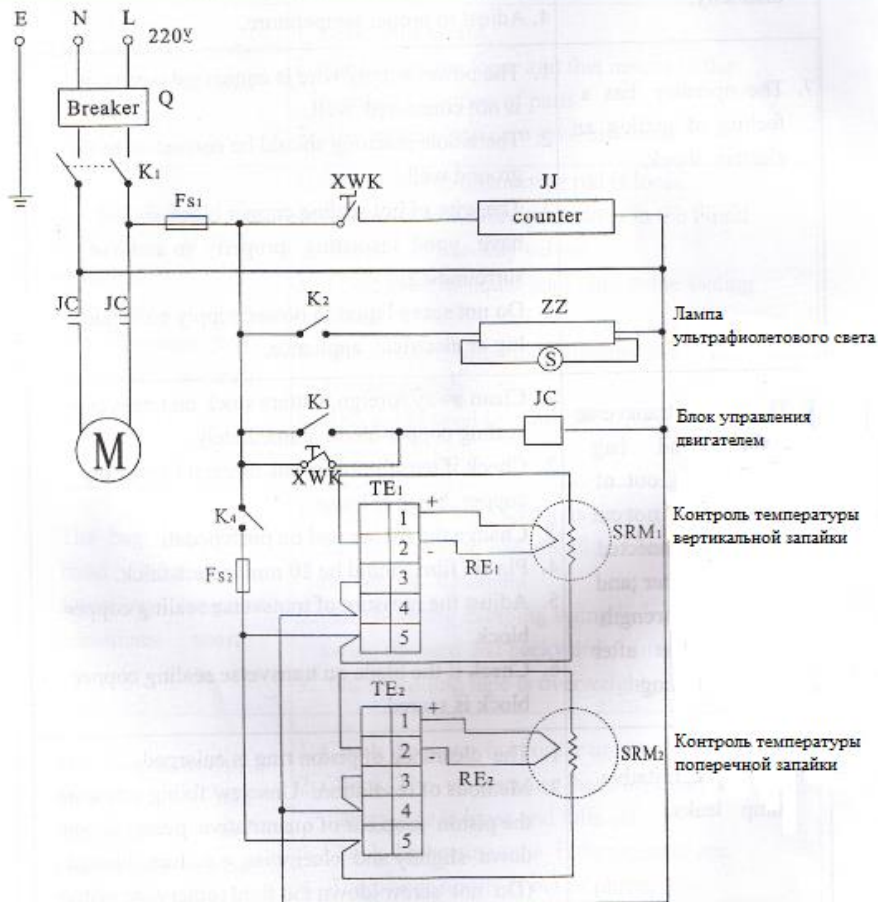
E N L 220V

Breaker Q

K1

Fs1

XWK

JJ
counter

JC JC

K2

ZZ

Лампа ультрафиолетового света

S

M

K3

JC

Блок управления двигателем

XWK

TE1

+

1

2

-

3

4

5

K4

RE1

SRM1

Контроль температуры вертикальной запайки

Fs2

TE2

1

2

3

4

5

RE2

SRM2

Контроль температуры поперечной запайки